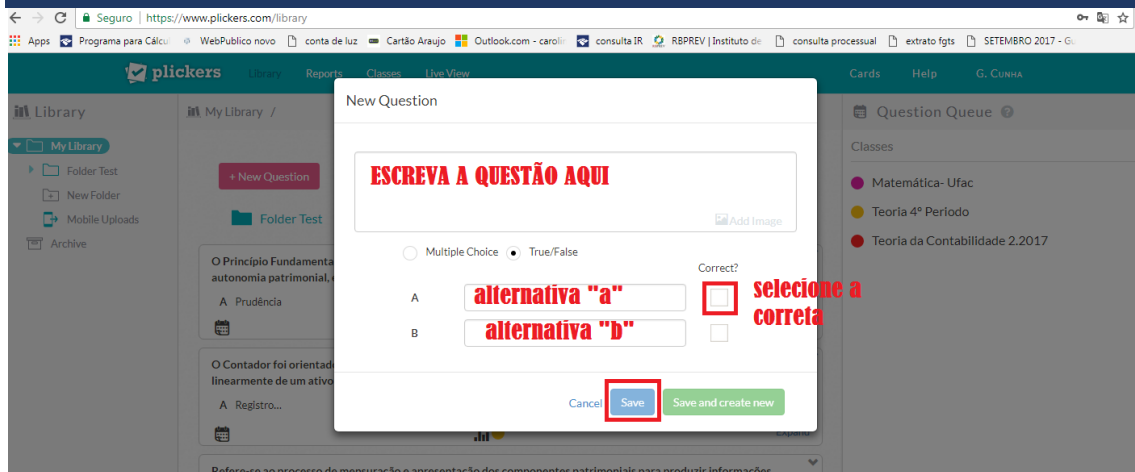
Seguro | https://www.plickers.com/library

Apps Programa para Cálcu WebPublico novo conta de luz Cartão Araujo Outlook.com - carolin consulta IR RBPREV | Instituto de consulta processual extrato fgts SETEMBRO 2017 - G

plickers Library Reports Classes Live View Cards Help G. Cunha

Library
My Library
Folder Test
New Folder
Mobile Uploads
Archive

My Library /

+ New Question

Folder Test

O Princípio Fundamenta autonomia patrimonial,
A Prudência

O Contador foi orientad linearmente de um ativo
A Registro...

Expand

Refere-se ao processo de mensuração e apresentação dos componentes patrimoniais para produzir informações

New Question

ESCREVA A QUESTÃO AQUI

Add Image

Multiple Choice True/False

Correct?

A alternativa "a"

B alternativa "b"

selecione a correta

Cancel Save Save and create new

Question Queue
Classes
Matemática- Ufac
Teoria 4º Periodo
Teoria da Contabilidade 2.2017